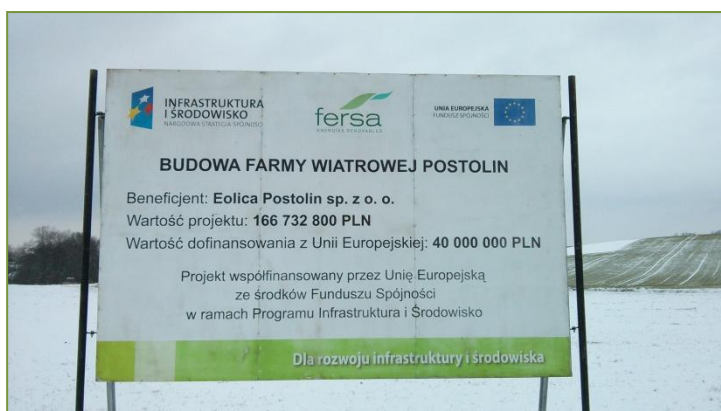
INFRASTRUKTURA I ŚRODOWISKO
NARODOWA STRATEGIA SPÓJNOŚCI

fersa
ENERGIAS RENOVABLES

UNIA EUROPEJSKA
FUNDUSZ SPÓJNOŚCI

BUDOWA FARMY WIATROWEJ POSTOLIN

Beneficjent: Eolica Postolin sp. z o. o.
Wartość projektu: 166 732 800 PLN
Wartość dofinansowania z Unii Europejskiej: 40 000 000 PLN

Projekt współfinansowany przez Unię Europejską ze środków Funduszu Spójności w ramach Programu Infrastruktura i Środowisko

Dla rozwoju infrastruktury i środowiska